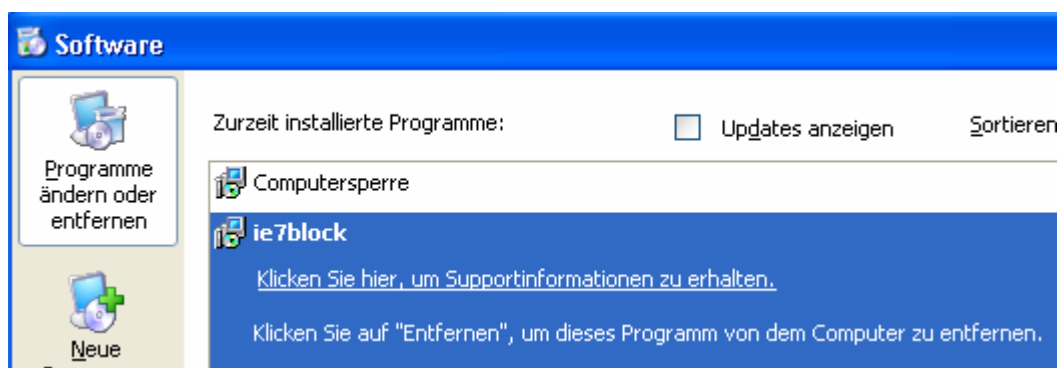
Software

Programme ändern oder entfernen

Neue

Zurzeit installierte Programme:

Updates anzeigen

Sortieren

Computersperre

ie7block

Klicken Sie hier, um Supportinformationen zu erhalten.

Klicken Sie auf "Entfernen", um dieses Programm von dem Computer zu entfernen.